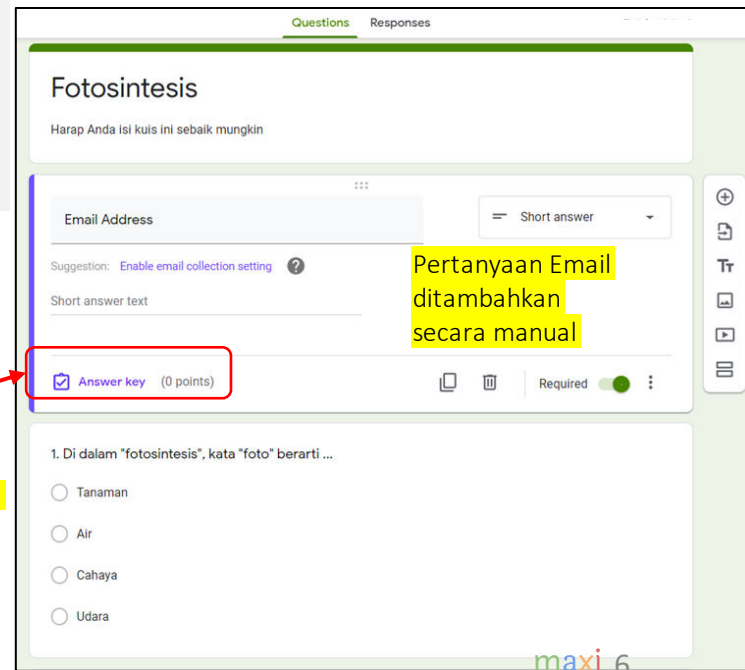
Questions Responses

Fotosintesis

Harap Anda isi kuis ini sebaik mungkin

Email Address

Short answer

Suggestion: Enable email collection setting

Short answer text

Pertanyaan Email ditambahkan secara manual

Answer key (0 points)

Required

1. Di dalam "fotosintesis", kata "foto" berarti ...

Tanaman

Air

Cahaya

Udara

maxi 6